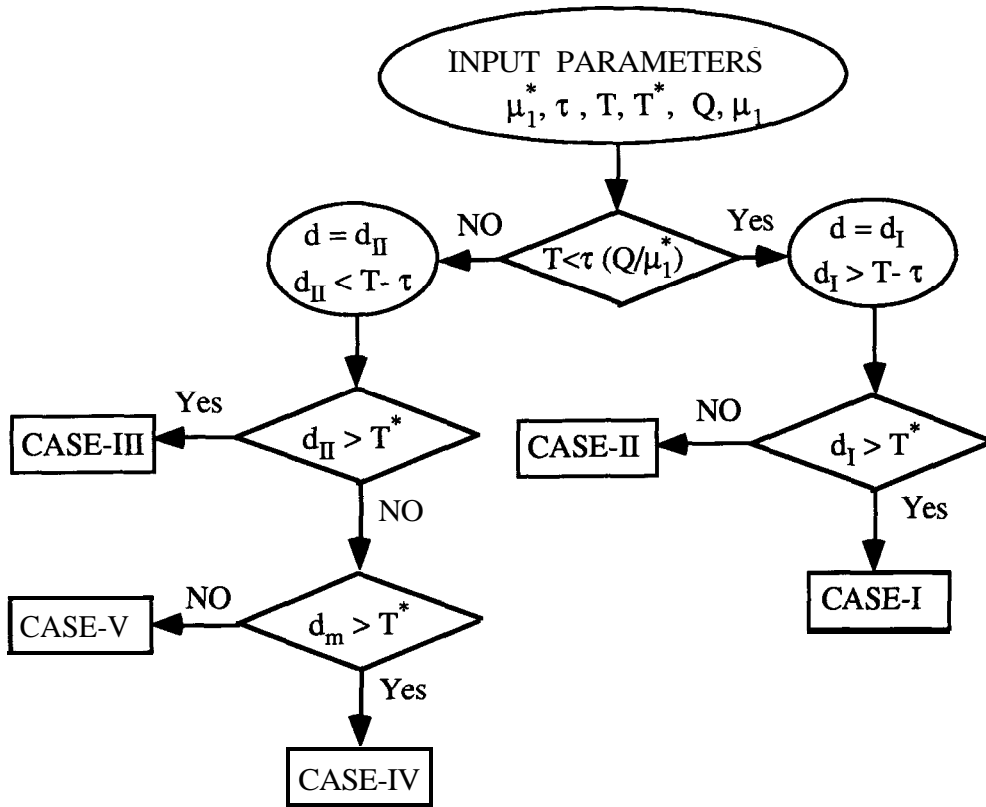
INPUT PARAMETERS
$\mu_1^*$, $\tau$, T, $T^*$, Q, $\mu_1$

$T<\tau\ (Q/\mu_1^*)$

NO

Yes

$d = d_{II}$
$d_{II} < T-\tau$

$d = d_I$
$d_I > T-\tau$

$d_{II} > T^*$

Yes

CASE-III

NO

$d_I > T^*$

NO

CASE-II

Yes

CASE-I

$d_m > T^*$

NO

CASE-V

Yes

CASE-IV